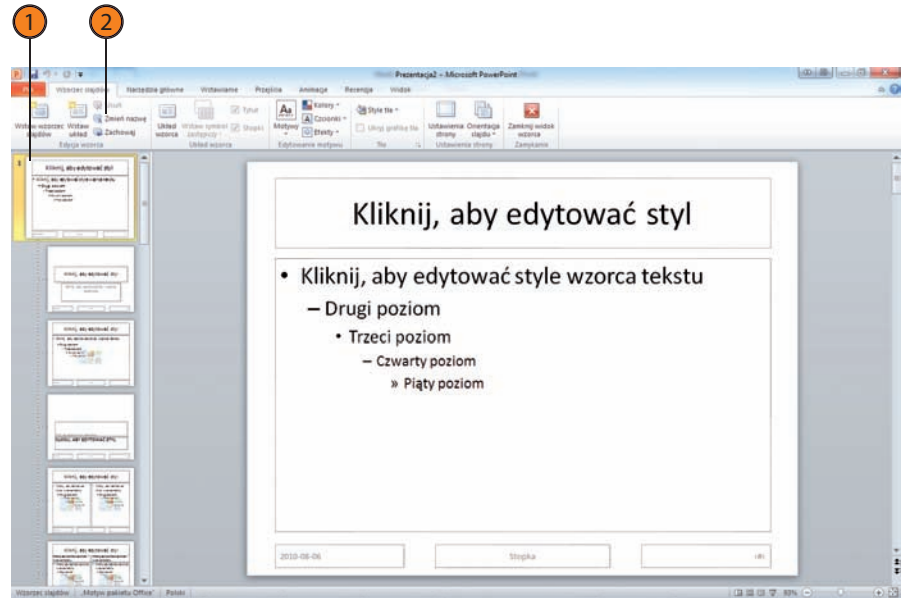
1

2

Prezentacja2 – Microsoft PowerPoint

Plik | Wzorzec slajdów | Narzędzia główne | Wstawianie | Przejścia | Animacje | Recenzja | Widok

Wstaw wzorzec slajdów | Wstaw układ | Usuń | Zmień nazwę | Zachowaj | Edycja wzorca

Układ wzorca | Wstaw symbol zastępczy | Tytuł | Stopki | Układ wzorca

Motywy | Kolory | Czcionki | Efekty | Edytowanie motywu

Style tła | Ukryj grafiki tła | Tło

Ustawienia strony | Orientacja slajdu | Ustawienia strony

Zamknij widok wzorca | Zamykanie

Kliknij, aby edytować styl

• Kliknij, aby edytować style wzorca tekstu
– Drugi poziom
• Trzeci poziom
– Czwarty poziom
» Piąty poziom

2010-08-06

Stopka

‹#›

Wzorzec slajdów | "Motyw pakietu Office" | Polski